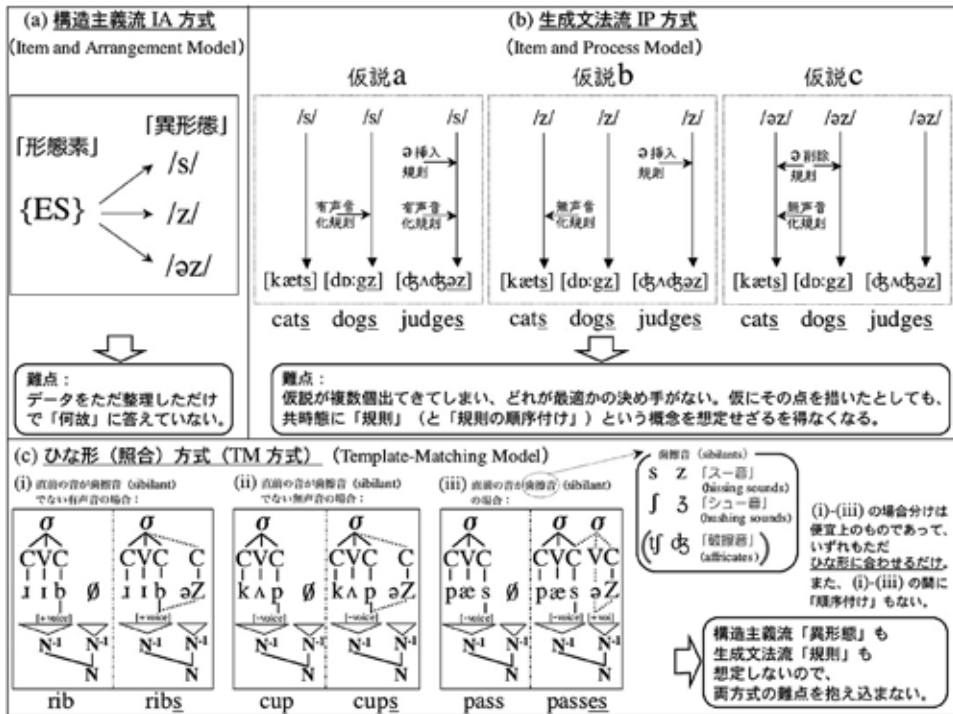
(a) 構造主義流 IA 方式
(Item and Arrangement Model)

「異形態」
「形態素」
{ES}
/s/
/z/
/əz/

難点：
データをただ整理しただけで「何故」に答えていない。

(b) 生成文法流 IP 方式
(Item and Process Model)

仮説a
/s/ /s/ /s/
ə 挿入規則
有声音化規則
有声音化規則
[kæts] [dɒːgz] [ʤʌʤəz]

仮説b
/z/ /z/ /z/
ə 挿入規則
無声音化規則
[kæts] [dɒːgz] [ʤʌʤəz]

仮説c
/əz/ /əz/ /əz/
ə 削除規則
無声音化規則
[kæts] [dɒːgz] [ʤʌʤəz]

cats dogs judges
cats dogs judges
cats dogs judges

難点：
仮説が複数個出てきてしまい、どれが最適かの決め手がない。仮にその点を措いたとしても、共時態に「規則」（と「規則の順序付け」）という概念を想定せざるを得なくなる。

(c) ひな形（照合）方式（TM 方式）(Template-Matching Model)

(i) 直前の音が歯擦音（sibilant）でない有声音の場合：
σ σ
CVC CVC C
ɪ ɪ b ø ɪ ɪ b əZ
[+voice] [+voice]
N-1 N-1 N-1 N-1
N
rib ribs

(ii) 直前の音が歯擦音（sibilant）でない無声音の場合：
σ σ
CVC CVC C
k ʌ p ø k ʌ p əZ
[−voice] [−voice]
N-1 N-1 N-1 N-1
N
cup cups

(iii) 直前の音が歯擦音（sibilant）の場合：
σ σ σ
CVC CVC VC
pæ s ø pæ s əZ
[−voice] [−voice] [+voi]
N-1 N-1 N-1 N-1
N
pass passes

歯擦音（sibilants）
s z 「スー音」(hissing sounds)
ʃ ʒ 「シュー音」(hushing sounds)
(ʧ ʤ 「破擦音」(affricates))

(i)-(iii) の場合分けは便宜上のものであって、いずれもただひな形に合わせるだけ。また、(i)-(iii) の間に「順序付け」もない。

構造主義流「異形態」も
生成文法流「規則」も
想定しないので、
両方式の難点を抱え込まない。